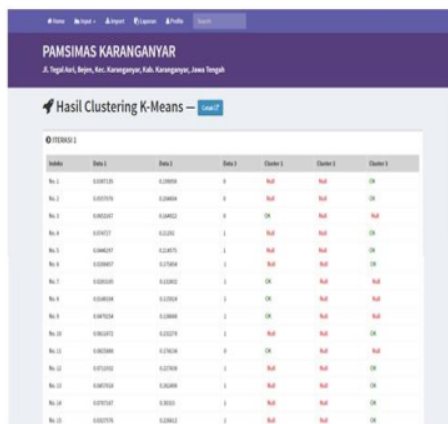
Home Input Import Laporan Profile Search

PAMSIMAS KARANGANYAR

Jl. Tegal Asri, Bejen, Kec. Karanganyar, Kab. Karanganyar, Jawa Tengah

Hasil Clustering K-Means — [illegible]

ITERASI 1

| Indeks | Data 1 | Data 2 | Data 3 | Cluster 1 | Cluster 2 | Cluster 3 |
|---|---|---|---|---|---|---|
| No.1 | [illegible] | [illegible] | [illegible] | Null | Null | OK |
| No.2 | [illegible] | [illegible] | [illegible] | Null | Null | OK |
| No.3 | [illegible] | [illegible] | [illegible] | OK | Null | Null |
| No.4 | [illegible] | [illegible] | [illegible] | Null | Null | OK |
| No.5 | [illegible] | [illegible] | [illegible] | Null | Null | OK |
| No.6 | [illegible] | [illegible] | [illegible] | Null | Null | OK |
| No.7 | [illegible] | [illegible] | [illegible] | OK | Null | Null |
| No.8 | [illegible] | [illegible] | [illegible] | Null | Null | Null |
| No.9 | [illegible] | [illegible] | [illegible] | OK | Null | Null |
| No.10 | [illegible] | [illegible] | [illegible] | Null | Null | OK |
| No.11 | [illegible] | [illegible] | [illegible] | OK | Null | Null |
| No.12 | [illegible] | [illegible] | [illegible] | Null | Null | OK |
| No.13 | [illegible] | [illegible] | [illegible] | Null | Null | OK |
| No.14 | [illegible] | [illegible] | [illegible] | Null | Null | OK |
| No.15 | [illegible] | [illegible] | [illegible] | Null | Null | OK |